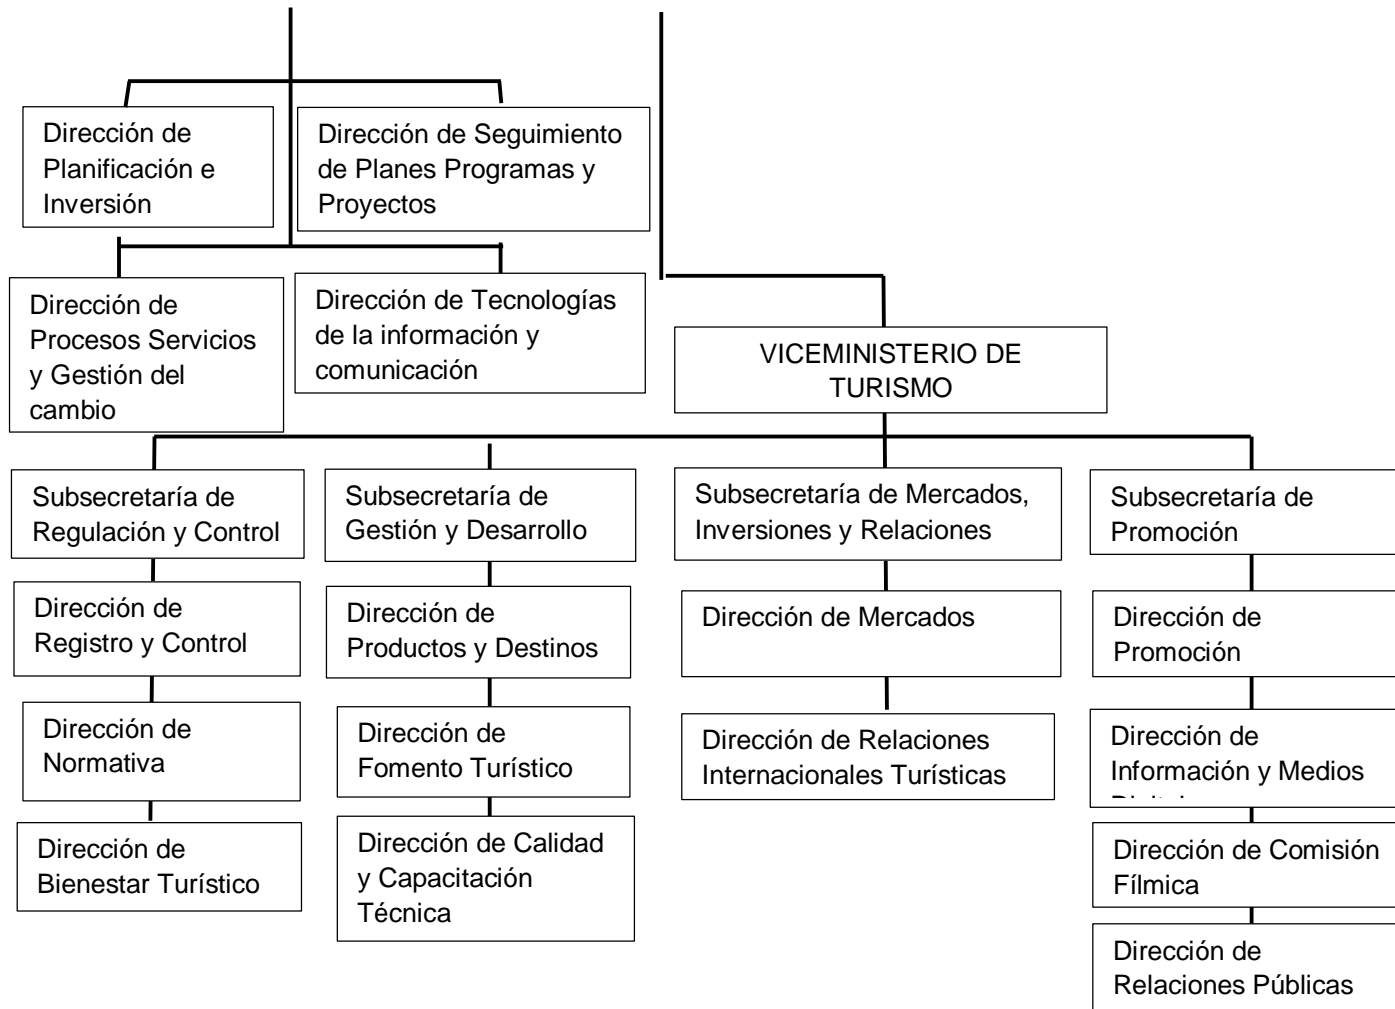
Dirección de Planificación e Inversión

Dirección de Seguimiento de Planes Programas y Proyectos

Dirección de Procesos Servicios y Gestión del cambio

Dirección de Tecnologías de la información y comunicación

VICEMINISTERIO DE TURISMO

Subsecretaría de Regulación y Control

Dirección de Registro y Control

Dirección de Normativa

Dirección de Bienestar Turístico

Subsecretaría de Gestión y Desarrollo

Dirección de Productos y Destinos

Dirección de Fomento Turístico

Dirección de Calidad y Capacitación Técnica

Subsecretaría de Mercados, Inversiones y Relaciones

Dirección de Mercados

Dirección de Relaciones Internacionales Turísticas

Subsecretaría de Promoción

Dirección de Promoción

Dirección de Información y Medios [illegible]

Dirección de Comisión Fílmica

Dirección de Relaciones Públicas